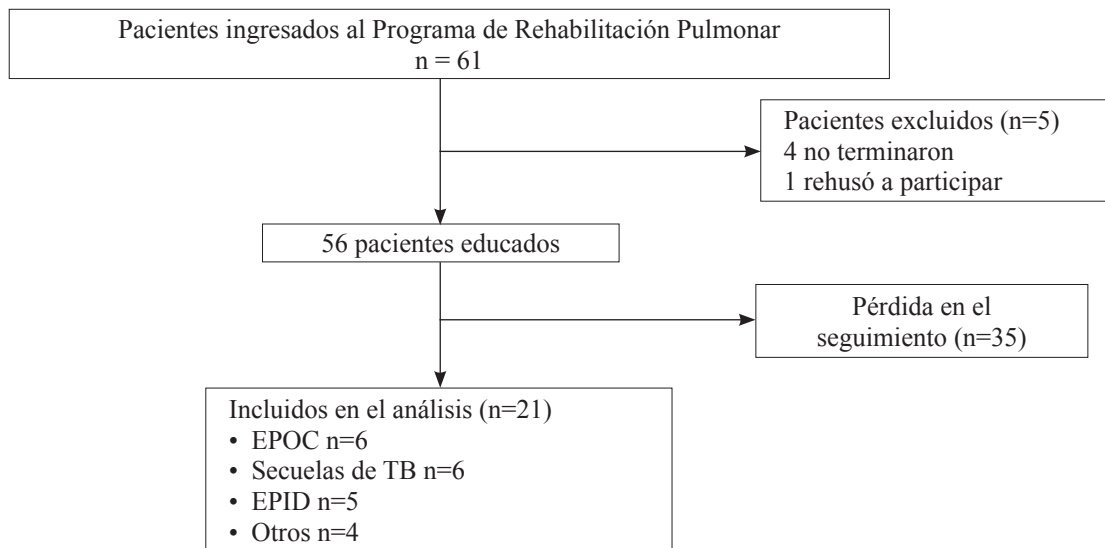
Pacientes ingresados al Programa de Rehabilitación Pulmonar
n = 61

Pacientes excluidos (n=5)
4 no terminaron
1 rehusó a participar

56 pacientes educados

Pérdida en el seguimiento (n=35)

Incluidos en el análisis (n=21)
• EPOC n=6
• Secuelas de TB n=6
• EPID n=5
• Otros n=4